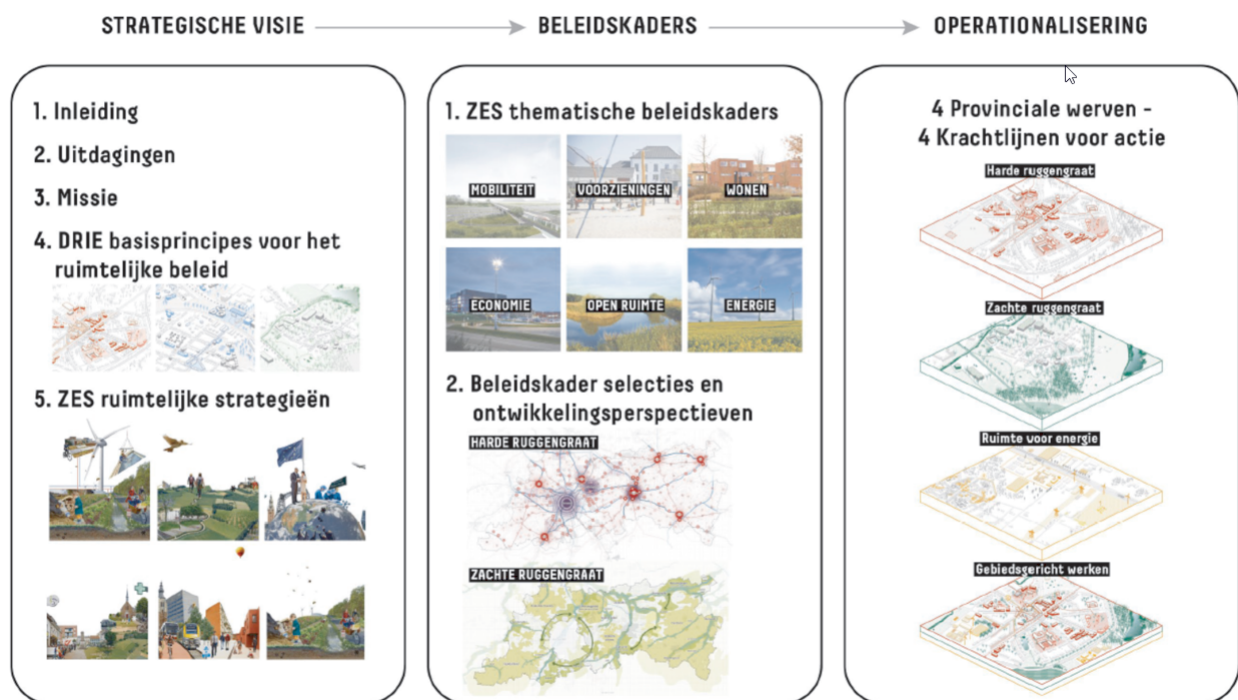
STRATEGISCHE VISIE

BELEIDSKADERS

OPERATIONALISERING

1. Inleiding

2. Uitdagingen

3. Missie

4. DRIE basisprincipes voor het ruimtelijke beleid

5. ZES ruimtelijke strategieën

1. ZES thematische beleidskaders

MOBILITEIT

VOORZIENINGEN

WONEN

ECONOMIE

OPEN RUIMTE

ENERGIE

2. Beleidskader selecties en ontwikkelingsperspectieven

HARDE RUGGENGRAAT

ZACHTE RUGGENGRAAT

4 Provinciale werven - 4 Krachtlijnen voor actie

Harde ruggengraat

Zachte ruggengraat

Ruimte voor energie

Gebiedsgericht werken